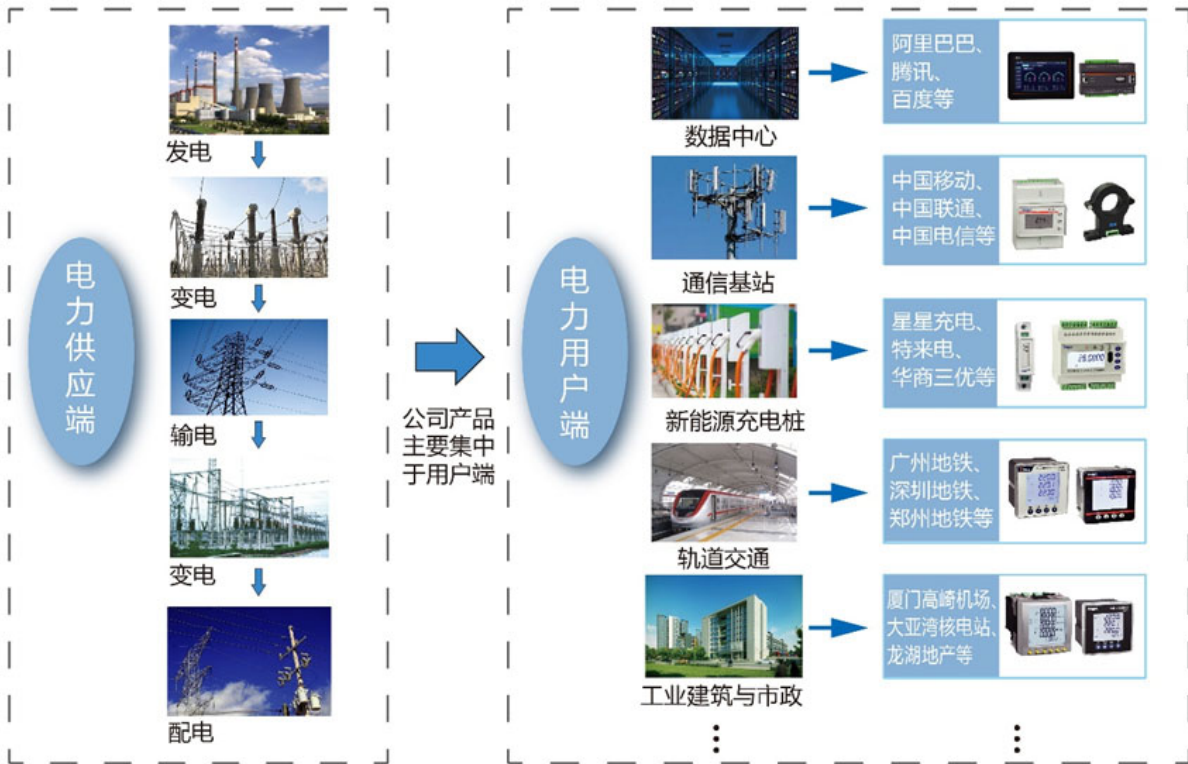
电力供应端

发电

变电

输电

变电

配电

公司产品主要集中于用户端

电力用户端

数据中心

阿里巴巴、腾讯、百度等

通信基站

中国移动、中国联通、中国电信等

新能源充电桩

星星充电、特来电、华商三优等

轨道交通

广州地铁、深圳地铁、郑州地铁等

工业建筑与市政

厦门高崎机场、大亚湾核电站、龙湖地产等

⋮

⋮